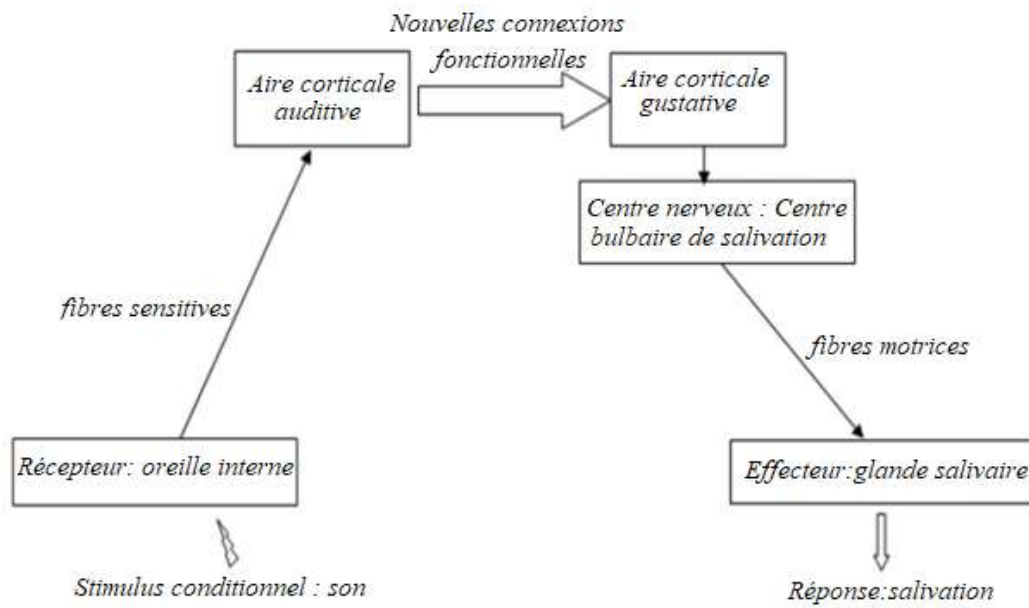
Nouvelles connexions fonctionnelles

Aire corticale auditive

Aire corticale gustative

Centre nerveux : Centre bulbaire de salivation

fibres sensitives

fibres motrices

Récepteur: oreille interne

Effecteur:glande salivaire

Stimulus conditionnel : son

Réponse:salivation